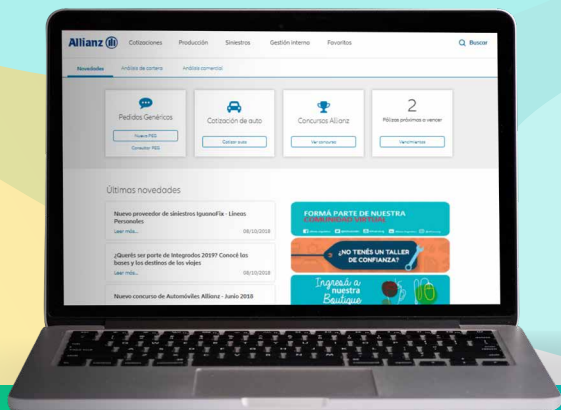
Allianz
Cotizaciones
Producción
Siniestros
Gestión interna
Favoritos
Buscar

Novedades
Análisis de cartera
Análisis comercial

Pedidos Genéricos
Nuevo PEG
Consultar PEG

Cotización de auto
Cotizar auto

Concursos Allianz
Ver concursos

2
Pólizas próximas a vencer
Vencimientos

Últimos novedades

Nuevo proveedor de siniestros IguanoFix - Líneas Personales
Leer más...
08/10/2018

¿Querés ser parte de Integrados 2019? Conocé las bases y los destinos de los viajes
Leer más...
08/10/2018

Nuevo concurso de Automóviles Allianz - Junio 2018

FORMÁ PARTE DE NUESTRA
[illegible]

¿NO TENÉS UN TALLER DE CONFIANZA?

Ingresá a nuestra Boutique